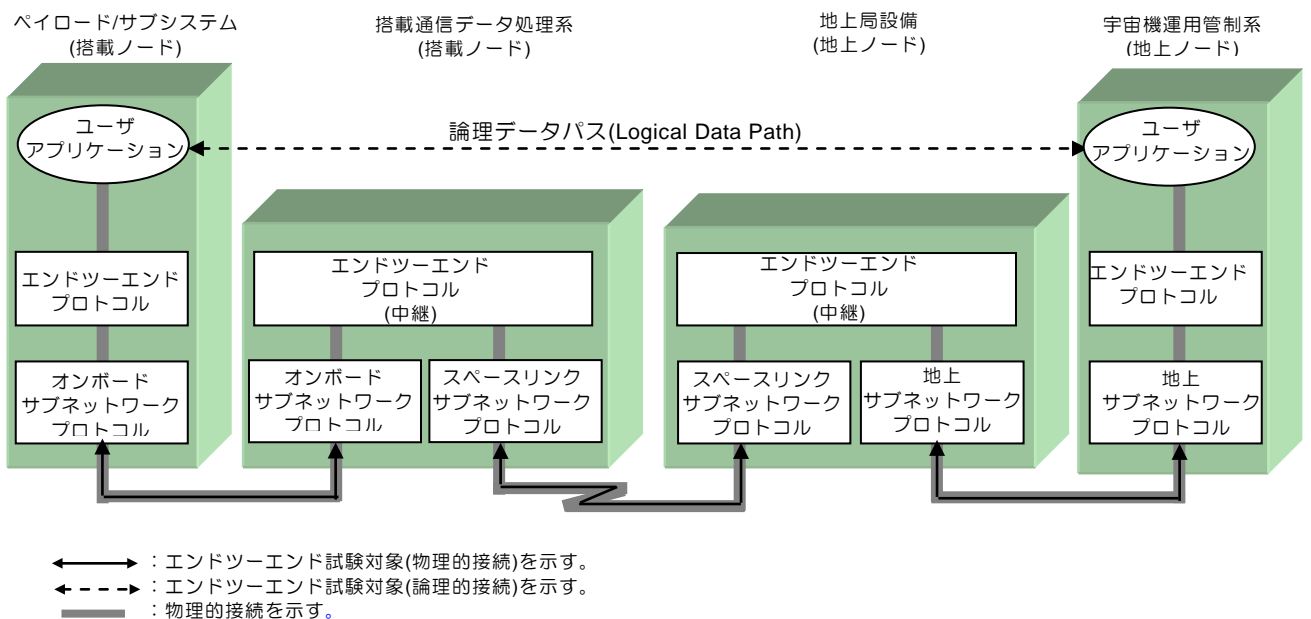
ペイロード/サブシステム
(搭載ノード)

搭載通信データ処理系
(搭載ノード)

地上局設備
(地上ノード)

宇宙機運用管制系
(地上ノード)

論理データパス(Logical Data Path)

ユーザ
アプリケーション

エンドツーエンド
プロトコル

オンボード
サブネットワーク
プロトコル

エンドツーエンド
プロトコル
(中継)

オンボード
サブネットワーク
プロトコル

スペースリンク
サブネットワーク
プロトコル

エンドツーエンド
プロトコル
(中継)

スペースリンク
サブネットワーク
プロトコル

地上
サブネットワーク
プロトコル

ユーザ
アプリケーション

エンドツーエンド
プロトコル

地上
サブネットワーク
プロトコル

：エンドツーエンド試験対象(物理的接続)を示す。
：エンドツーエンド試験対象(論理的接続)を示す。
：物理的接続を示す。